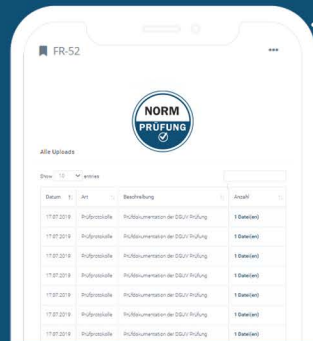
FR-52

•••

NORM
PRÜFUNG

Alle Uploads

Show 10 entries

| Datum | Art | Beschreibung | Anzahl |
|---|---|---|---|
| 17.07.2019 | Prüfprotokolle | Prüfdokumentation der DGUV Prüfung | 1 Datei(en) |
| 17.07.2019 | Prüfprotokolle | Prüfdokumentation der DGUV Prüfung | 1 Datei(en) |
| 17.07.2019 | Prüfprotokolle | Prüfdokumentation der DGUV Prüfung | 1 Datei(en) |
| 17.07.2019 | Prüfprotokolle | Prüfdokumentation der DGUV Prüfung | 1 Datei(en) |
| 17.07.2019 | Prüfprotokolle | Prüfdokumentation der DGUV Prüfung | 1 Datei(en) |
| 17.07.2019 | Prüfprotokolle | Prüfdokumentation der DGUV Prüfung | 1 Datei(en) |
| 17.07.2019 | Prüfprotokolle | Prüfdokumentation der DGUV Prüfung | 1 Datei(en) |